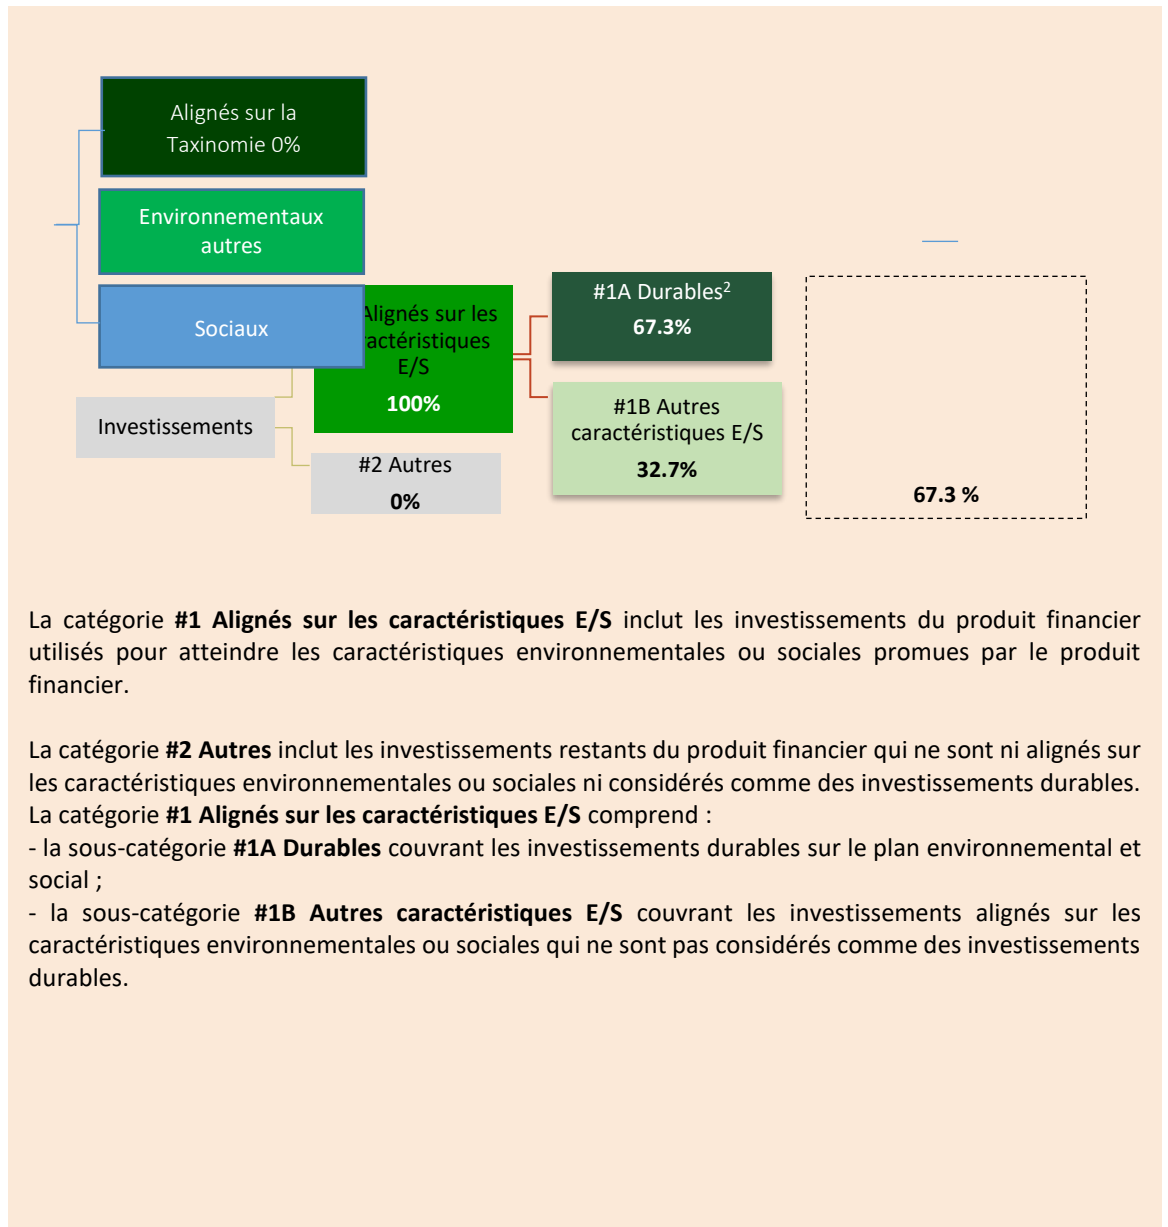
Alignés sur la Taxinomie 0%

Environnementaux autres

Sociaux

Alignés sur les actéristiques E/S
100%

Investissements

#1A Durables$^2$
67.3%

#1B Autres caractéristiques E/S
32.7%

#2 Autres
0%

67.3 %

La catégorie **#1 Alignés sur les caractéristiques E/S** inclut les investissements du produit financier utilisés pour atteindre les caractéristiques environnementales ou sociales promues par le produit financier.

La catégorie **#2 Autres** inclut les investissements restants du produit financier qui ne sont ni alignés sur les caractéristiques environnementales ou sociales ni considérés comme des investissements durables.
La catégorie **#1 Alignés sur les caractéristiques E/S** comprend :
- la sous-catégorie **#1A Durables** couvrant les investissements durables sur le plan environnemental et social ;
- la sous-catégorie **#1B Autres caractéristiques E/S** couvrant les investissements alignés sur les caractéristiques environnementales ou sociales qui ne sont pas considérés comme des investissements durables.